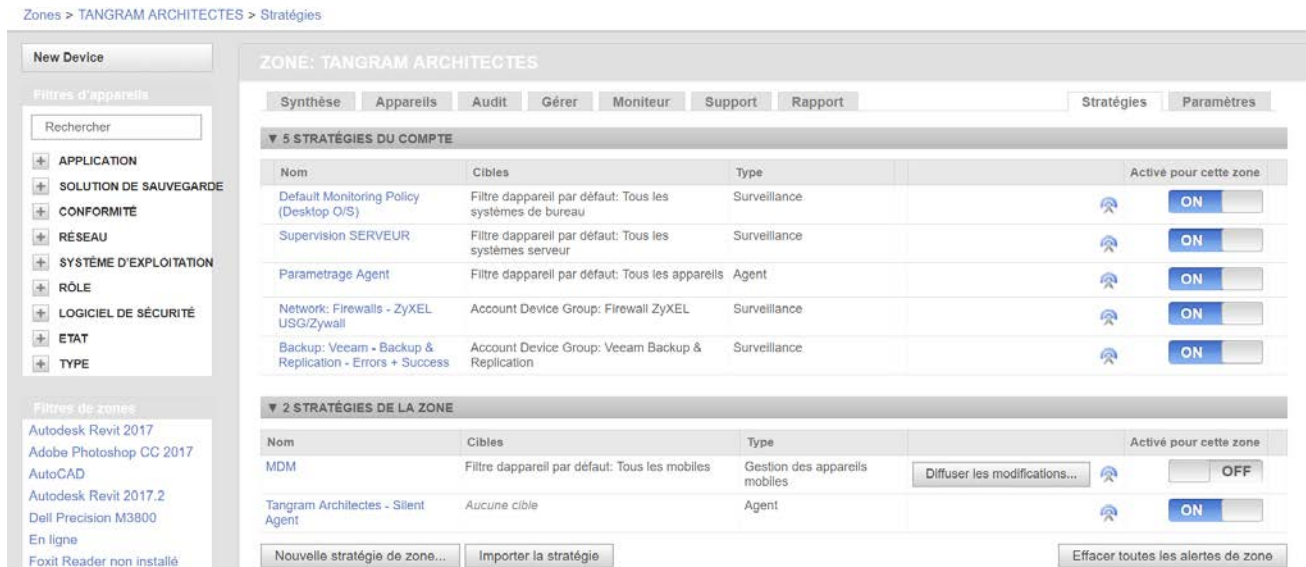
Zones > TANGRAM ARCHITECTES > Stratégies

New Device

Filtres d'appareils

Rechercher

APPLICATION
SOLUTION DE SAUVEGARDE
CONFORMITÉ
RÉSEAU
SYSTÈME D'EXPLOITATION
RÔLE
LOGICIEL DE SÉCURITÉ
ETAT
TYPE

Filtres de zones

Autodesk Revit 2017
Adobe Photoshop CC 2017
AutoCAD
Autodesk Revit 2017.2
Dell Precision M3800
En ligne
Foxit Reader non installé

ZONE: TANGRAM ARCHITECTES

Synthèse | Appareils | Audit | Gérer | Moniteur | Support | Rapport | Stratégies | Paramètres

▼ 5 STRATÉGIES DU COMPTE

| Nom | Cibles | Type | | Activé pour cette zone |
|---|---|---|---|---|
| Default Monitoring Policy (Desktop O/S) | Filtre dappareil par défaut: Tous les systèmes de bureau | Surveillance | | ON |
| Supervision SERVEUR | Filtre dappareil par défaut: Tous les systèmes serveur | Surveillance | | ON |
| Parametrage Agent | Filtre dappareil par défaut: Tous les appareils | Agent | | ON |
| Network: Firewalls - ZyXEL USG/Zywall | Account Device Group: Firewall ZyXEL | Surveillance | | ON |
| Backup: Veeam - Backup & Replication - Errors + Success | Account Device Group: Veeam Backup & Replication | Surveillance | | ON |

▼ 2 STRATÉGIES DE LA ZONE

| Nom | Cibles | Type | | Activé pour cette zone |
|---|---|---|---|---|
| MDM | Filtre dappareil par défaut: Tous les mobiles | Gestion des appareils mobiles | Diffuser les modifications... | OFF |
| Tangram Architectes - Silent Agent | Aucune cible | Agent | | ON |

Nouvelle stratégie de zone... | Importer la stratégie | Effacer toutes les alertes de zone